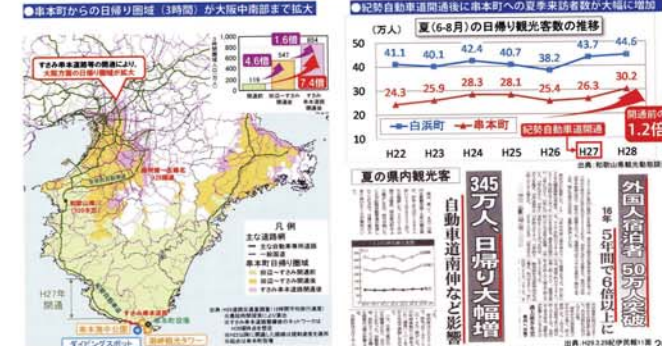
●串本町からの日帰り圏域（3時間）が大阪中南部まで拡大

すさみ串本道路等の開通により、大阪方面の日帰り圏域が拡大

1.6倍
4.6倍
7.4倍
1,000
800
600
400
200
0
119
547
804

和歌山市
H27年開通

凡例
主な道路網
日帰り圏域

串本海中公園
ダイビングスポット
潮岬灯台タワー

●紀勢自動車道開通後に串本町への夏季来訪者数が大幅に増加

夏(6-8月)の日帰り観光客数の推移

(万人)
50
40
30
20
10

41.1 40.1 42.4 40.7 38.2 43.7 44.6
24.3 25.9 28.3 28.1 25.4 26.3 30.2

白浜町
串本町

紀勢自動車道開通

開通前の
1.2倍

H22 H23 H24 H25 H26 H27 H28

出典：和歌山県観光動態調査

夏の県内観光客

345万人、日帰り大幅増
自動車道南伸など影響

外国人宿泊者50万人突破
16年 5年間で6倍以上に

出典：H29.3.29紀伊民報11面